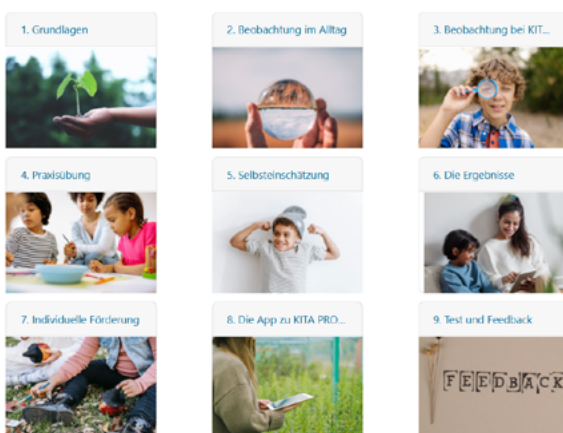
1. Grundlagen

2. Beobachtung im Alltag

3. Beobachtung bei KIT...

4. Praxisübung

5. Selbsteinschätzung

6. Die Ergebnisse

7. Individuelle Förderung

8. Die App zu KITA PRO...

9. Test und Feedback

FEEDBACK